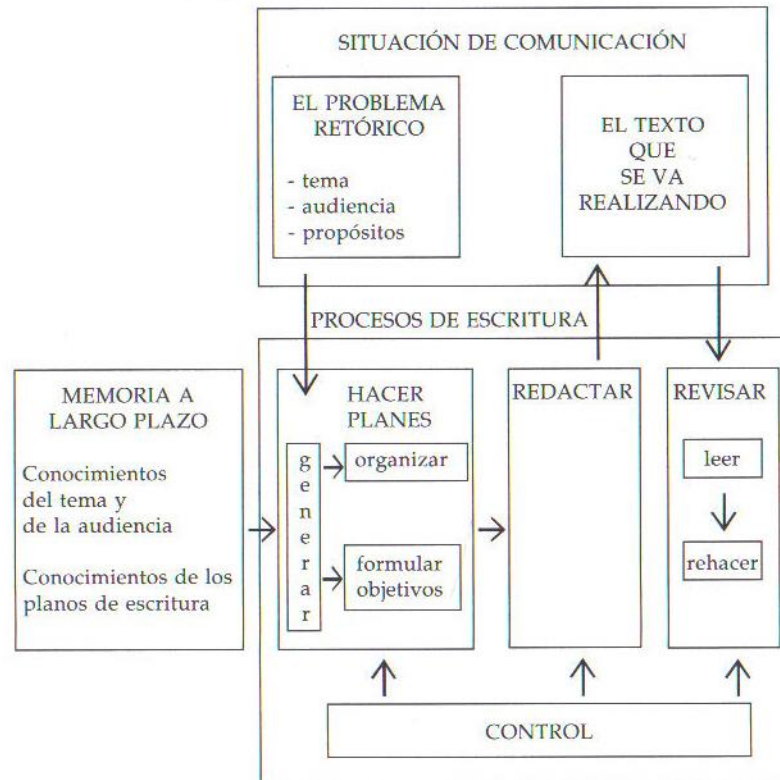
SITUACIÓN DE COMUNICACIÓN

EL PROBLEMA RETÓRICO

- tema
- audiencia
- propósitos

EL TEXTO QUE SE VA REALIZANDO

PROCESOS DE ESCRITURA

MEMORIA A LARGO PLAZO

Conocimientos del tema y de la audiencia

Conocimientos de los planos de escritura

HACER PLANES

generar

organizar

formular objetivos

REDACTAR

REVISAR

leer

rehacer

CONTROL